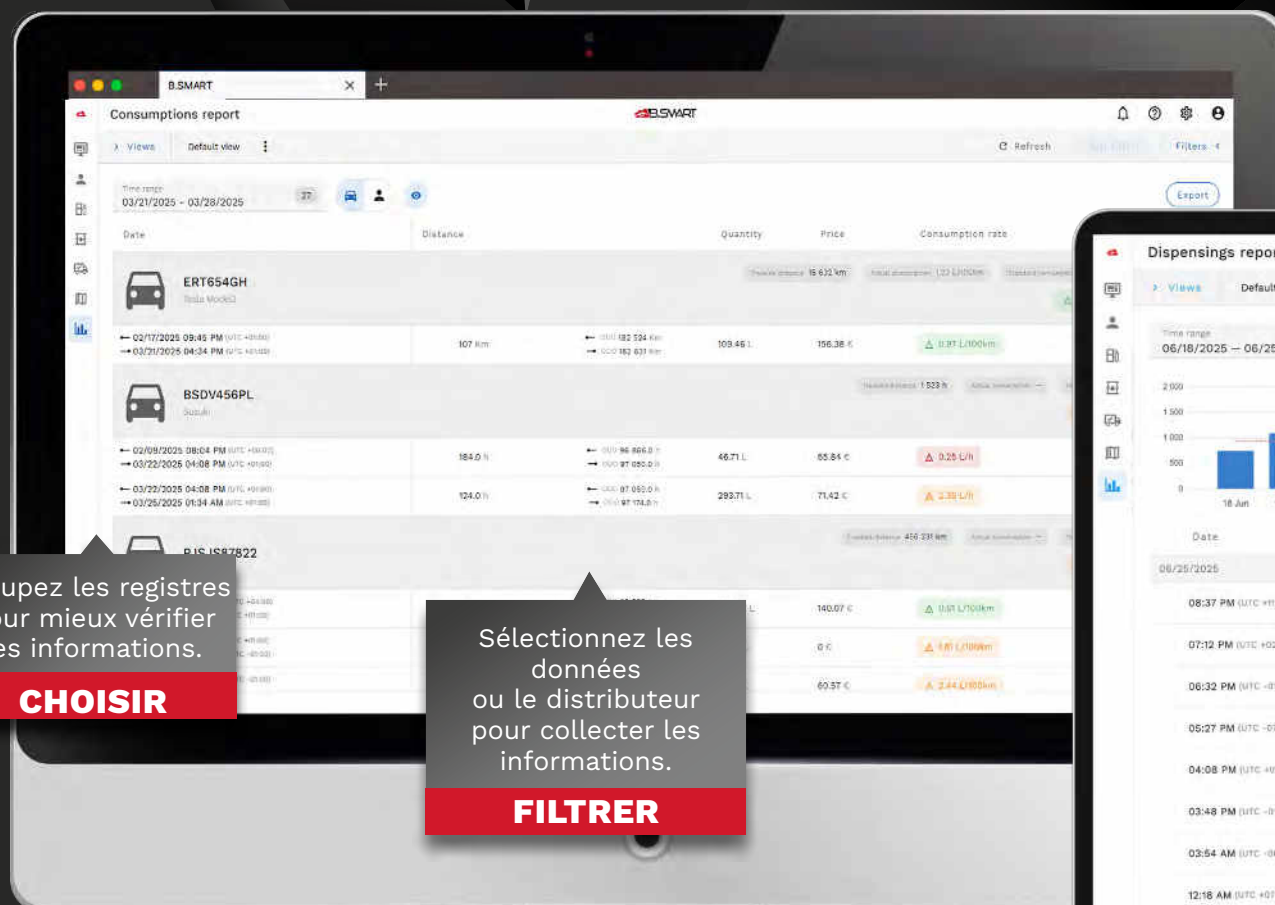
B.SMART

Consumptions report

B.SMART

Views Default view

Refresh Filters

Time range
03/21/2025 - 03/28/2025

Export

| Date | Distance | | Quantity | Price | Consumption rate |
|---|---|---|---|---|---|
| ERT654GH Tesla Model3 | | | Traveled distance 15 632 km | | |
| 02/17/2025 09:45 PM 03/21/2025 04:34 PM | 107 Km | 182 524 Km 182 631 Km | 109.46 L | 156.38 € | 0.97 L/100km |
| BSDV456PL Suzuki | | | Traveled distance 1 523 h | | |
| 02/09/2025 08:04 PM 03/22/2025 04:08 PM | 184.0 h | 96 866.0 h 97 050.0 h | 46.71 L | 65.84 € | 0.25 L/h |
| 03/22/2025 04:08 PM 03/25/2025 01:34 AM | 124.0 h | 97 050.0 h 97 174.0 h | 293.71 L | 71.42 € | 2.38 L/h |
| BJS IS87822 | | | Traveled distance 456 331 km | | |
| | | | | 140.07 € | 0.51 L/100km |
| | | | | 0 € | 1.61 L/100km |
| | | | | 60.57 € | 2.44 L/100km |

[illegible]upez les registres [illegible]our mieux vérifier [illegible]es informations.

CHOISIR

Sélectionnez les données ou le distributeur pour collecter les informations.

FILTRER

Dispensings repor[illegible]

Views Default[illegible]

Time range
06/18/2025 – 06/2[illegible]

2 000
1 500
1 000
500
0
18 Jun

Date

06/25/2025

08:37 PM
07:12 PM
06:32 PM
05:27 PM
04:08 PM
03:48 PM
03:54 AM
12:18 AM